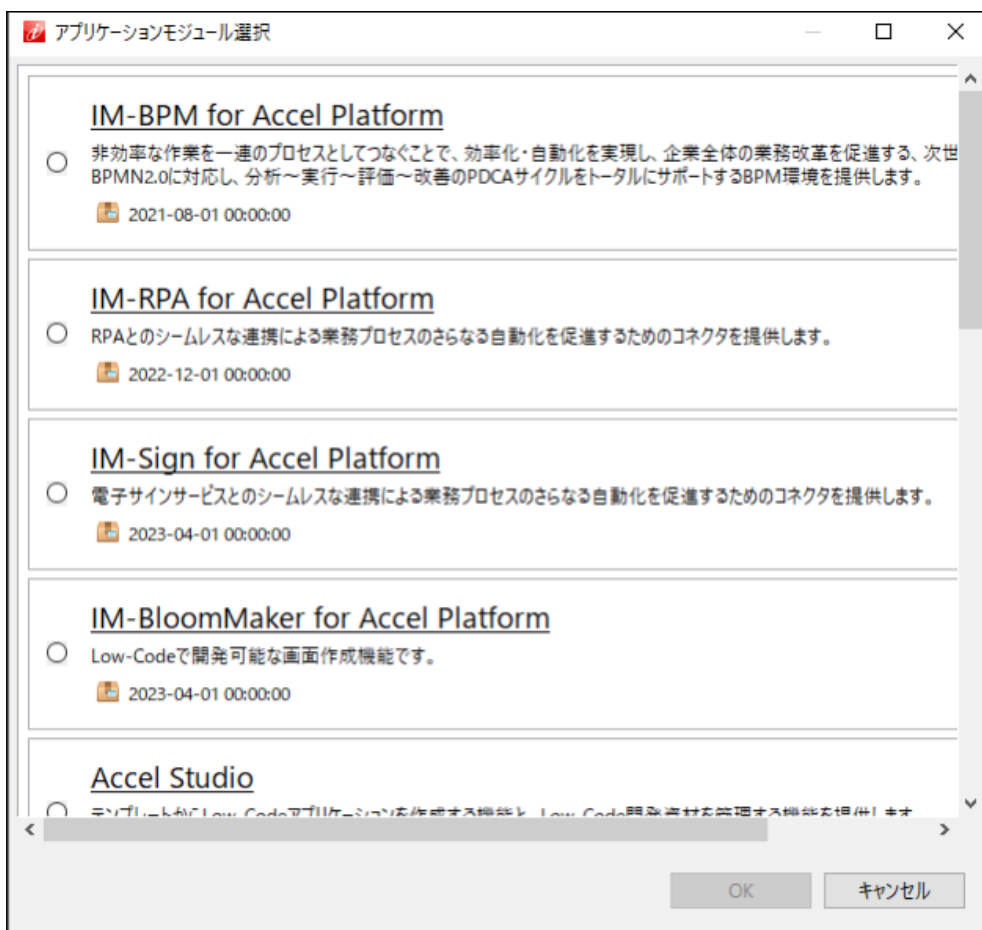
アプリケーションモジュール選択

IM-BPM for Accel Platform

非効率な作業を一連のプロセスとしてつなぐことで、効率化・自動化を実現し、企業全体の業務改革を促進する、次世
BPMN2.0に対応し、分析～実行～評価～改善のPDCAサイクルをトータルにサポートするBPM環境を提供します。

2021-08-01 00:00:00

IM-RPA for Accel Platform

RPAとのシームレスな連携による業務プロセスのさらなる自動化を促進するためのコネクタを提供します。

2022-12-01 00:00:00

IM-Sign for Accel Platform

電子サインサービスとのシームレスな連携による業務プロセスのさらなる自動化を促進するためのコネクタを提供します。

2023-04-01 00:00:00

IM-BloomMaker for Accel Platform

Low-Codeで開発可能な画面作成機能です。

2023-04-01 00:00:00

Accel Studio

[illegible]

OK

キャンセル